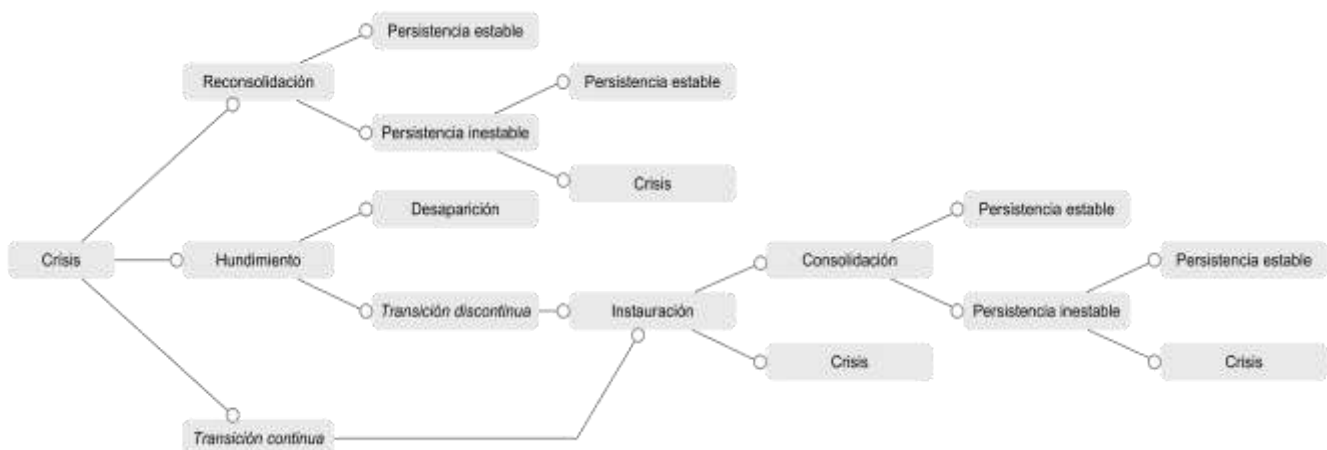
Crisis

Reconsolidación

Persistencia estable

Persistencia inestable

Persistencia estable

Crisis

Hundimiento

Desaparición

*Transición discontinua*

Instauración

Consolidación

Persistencia estable

Persistencia inestable

Persistencia estable

Crisis

Crisis

*Transición continua*